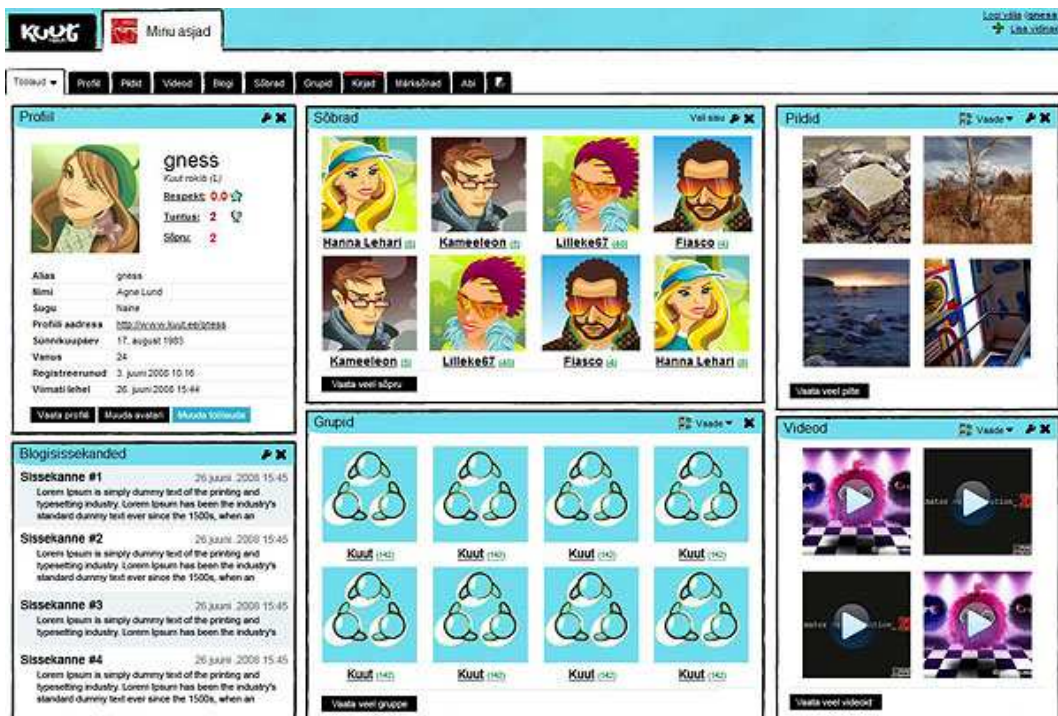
KUUT

Minu asjad

Logi välja (gness)
Lisa videod

Töölaud ▾ | Profiil | Pildid | Videod | Blogi | Sõbrad | Grupid | Kirjad | Märksõnad | Abi

Profiil

gness
Kuut rokib (L)
Respekt: 0.0
Tuntus: 2
Sõpru: 2

| Alias | gness |
|---|---|
| Nimi | Agne Lund |
| Sugu | Naine |
| Profiili aadress | http://www.kuut.ee/gness |
| Sünnikuupäev | 17. august 1983 |
| Vanus | 24 |
| Registreerunud | 3. juuni 2008 10:16 |
| Viimati lehel | 26. juuni 2008 15:44 |

Vaata profiili | Muuda avatari | Muuda töölauda

Blogisissekanded

Sissekanne #1 26 juuni 2008 15:45
Lorem Ipsum is simply dummy text of the printing and typesetting industry. Lorem Ipsum has been the industry's standard dummy text ever since the 1500s, when an

Sissekanne #2 26 juuni 2008 15:45
Lorem Ipsum is simply dummy text of the printing and typesetting industry. Lorem Ipsum has been the industry's standard dummy text ever since the 1500s, when an

Sissekanne #3 26 juuni 2008 15:45
Lorem Ipsum is simply dummy text of the printing and typesetting industry. Lorem Ipsum has been the industry's

Sissekanne #4 26 juuni 2008 15:45
Lorem Ipsum is simply dummy text of the printing and typesetting industry. Lorem Ipsum has been the industry's standard dummy text ever since the 1500s, when an

Sõbrad
Vali sisu

Hanna Lehari (5)
Kameeleon (5)
Lilleke67 (40)
Fiasco (4)
Kameeleon (5)
Lilleke67 (40)
Fiasco (4)
Hanna Lehari (5)

Vaata veel sõpru

Grupid
Vaade ▾

Kuut (142)
Kuut (142)
Kuut (142)
Kuut (142)
Kuut (142)
Kuut (142)
Kuut (142)
Kuut (142)

Vaata veel gruppe

Pildid
Vaade ▾

Vaata veel pilte

Videod
Vaade ▾

Vaata veel videoid